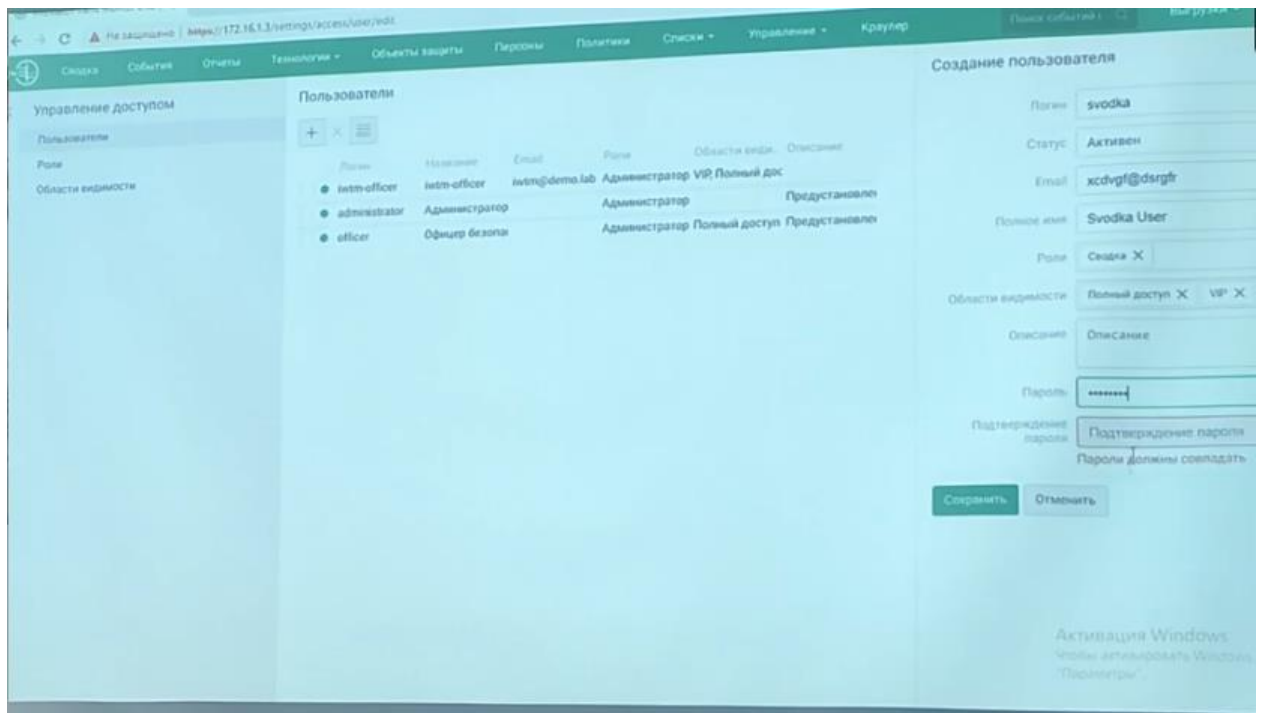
Не защищено | https://172.16.1.3/settings/access/user/edit

Сводка События Отчеты Технологии ▾ Объекты защиты Персоны Политики Списки ▾ Управление ▾ Краулер

Поиск событий

Выгрузки

Управление доступом

Пользователи

Роли

Области видимости

Пользователи

| Логин | Название | Email | Роли | Области види... | Описание |
|---|---|---|---|---|---|
| iwtm-officer | iwtm-officer | iwtm@demo.lab | Администратор | VIP, Полный дос |  |
| administrator | Администратор |  | Администратор |  | Предустановле |
| officer | Офицер безопа |  | Администратор | Полный доступ | Предустановле |

Создание пользователя

Логин svodka

Статус Активен

Email xcdvgf@dsrgfr

Полное имя Svodka User

Роли Сводка ✕

Области видимости Полный доступ ✕ VIP ✕

Описание Описание

Пароль ••••••••

Подтверждение пароля Подтверждение пароля

Пароли должны совпадать

Сохранить Отменить

Активация Windows
Чтобы активировать Windows, перейдите в раздел "Параметры".